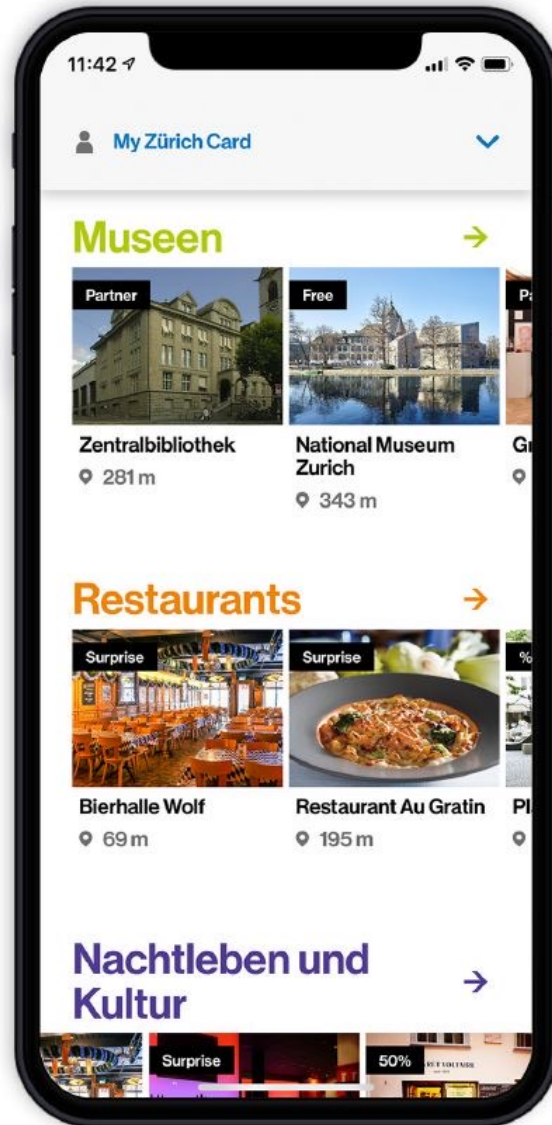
11:42

My Zürich Card

Museen →

Partner

Zentralbibliothek
281 m

Free

National Museum Zurich
343 m

Pa

Gr

Restaurants →

Surprise

Bierhalle Wolf
69 m

Surprise

Restaurant Au Gratin
195 m

%

Pl

Nachtleben und Kultur →

Surprise

50%